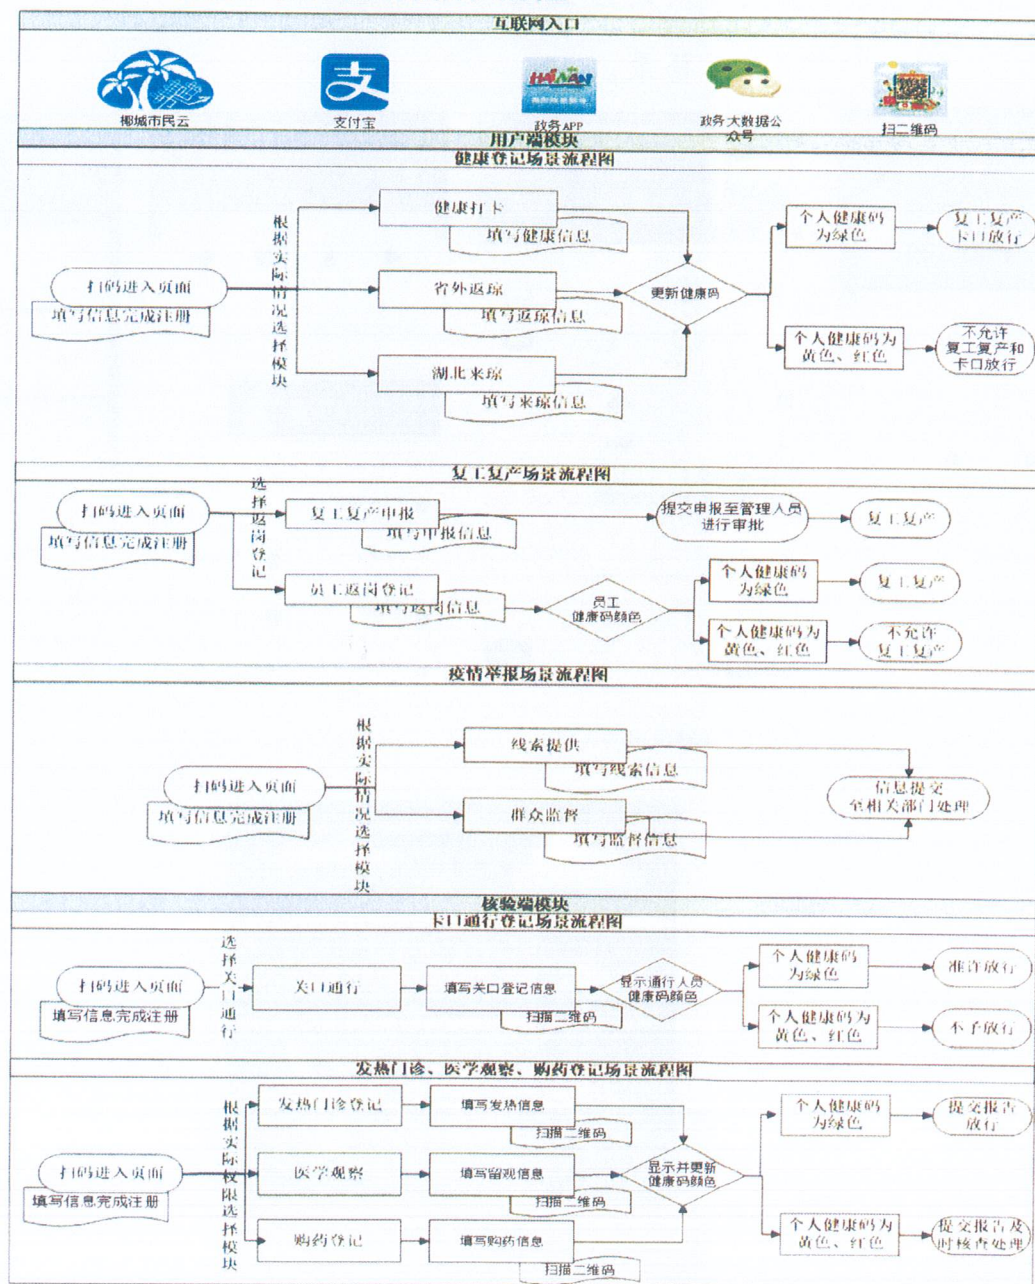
互联网入口

椰城市民云

支付宝

HAINAN
政务APP

政务大数据公众号

扫二维码

用户端模块

健康登记场景流程图

打码进入页面
填写信息完成注册

根据实际情况选择模块

健康打卡
填写健康信息

省外返琼
填写返琼信息

湖北来琼
填写来琼信息

更新健康码

个人健康码为绿色

复工复产卡口放行

个人健康码为黄色、红色

不允许复工复产和卡口放行

复工复产场景流程图

打码进入页面
填写信息完成注册

选择返岗登记

复工复产申报
填写申报信息

提交申报至管理人员进行审批

复工复产

员工返岗登记
填写返岗信息

员工健康码颜色

个人健康码为绿色

复工复产

个人健康码为黄色、红色

不允许复工复产

疫情举报场景流程图

打码进入页面
填写信息完成注册

根据实际情况选择模块

线索提供
填写线索信息

群众监督
填写监督信息

信息提交至相关部门处理

核验端模块

卡口通行登记场景流程图

打码进入页面
填写信息完成注册

选择关口通行

关口通行

填写关口登记信息
扫描二维码

显示通行人员健康码颜色

个人健康码为绿色

准许放行

个人健康码为黄色、红色

不予放行

发热门诊、医学观察、购药登记场景流程图

打码进入页面
填写信息完成注册

根据实际权限选择模块

发热门诊登记
填写发热信息
扫描二维码

医学观察
填写留观信息
扫描二维码

购药登记
填写购药信息
扫描二维码

显示并更新健康码颜色

个人健康码为绿色

提交报告放行

个人健康码为黄色、红色

提交报告及时核查处理